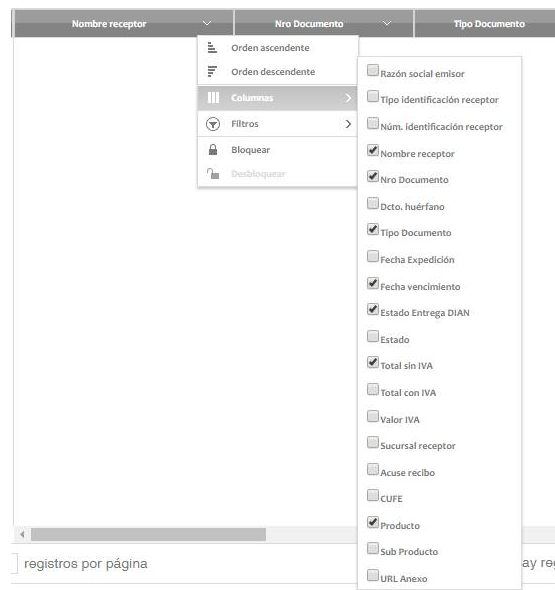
Nombre receptor
Nro Documento
Tipo Documento

Orden ascendente
Orden descendente
Columnas
Filtros
Bloquear
Desbloquear

Razón social emisor
Tipo identificación receptor
Núm. identificación receptor
Nombre receptor
Nro Documento
Dcto. huérfano
Tipo Documento
Fecha Expedición
Fecha vencimiento
Estado Entrega DIAN
Estado
Total sin IVA
Total con IVA
Valor IVA
Sucursal receptor
Acuse recibo
CUFE
Producto
Sub Producto
URL Anexo

registros por página
ay reg